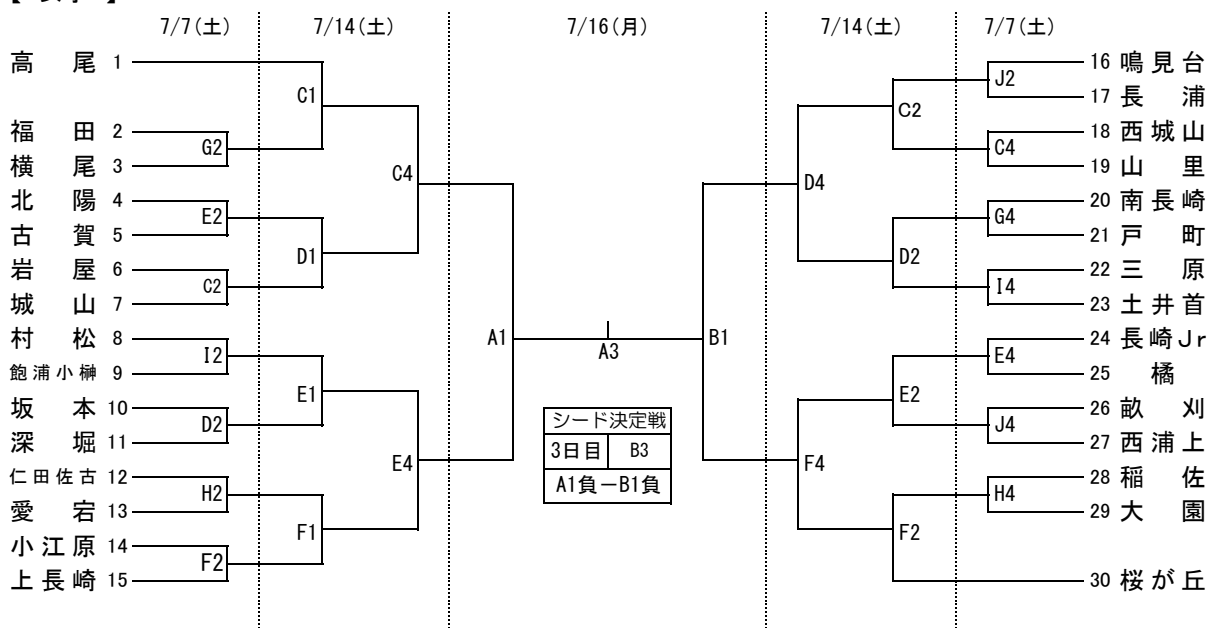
7/7(土)
7/14(土)
7/16(月)
7/14(土)
7/7(土)

高尾 1
福田 2
横尾 3
北陽 4
古賀 5
岩屋 6
城山 7
村松 8
飽浦小榊 9
坂本 10
深堀 11
仁田佐古 12
愛宕 13
小江原 14
上長崎 15

G2
E2
C2
I2
D2
H2
F2

C1
D1
E1
F1

C4
E4

A1
A3
B1

| シード決定戦 | |
|---|---|
| 3日目 | B3 |
| A1負ーB1負 | |

D4
F4

C2
D2
E2
F2

J2
C4
G4
I4
E4
J4
H4

16 鳴見台
17 長浦
18 西城山
19 山里
20 南長崎
21 戸町
22 三原
23 土井首
24 長崎Jr
25 橘
26 畝刈
27 西浦上
28 稲佐
29 大園
30 桜が丘